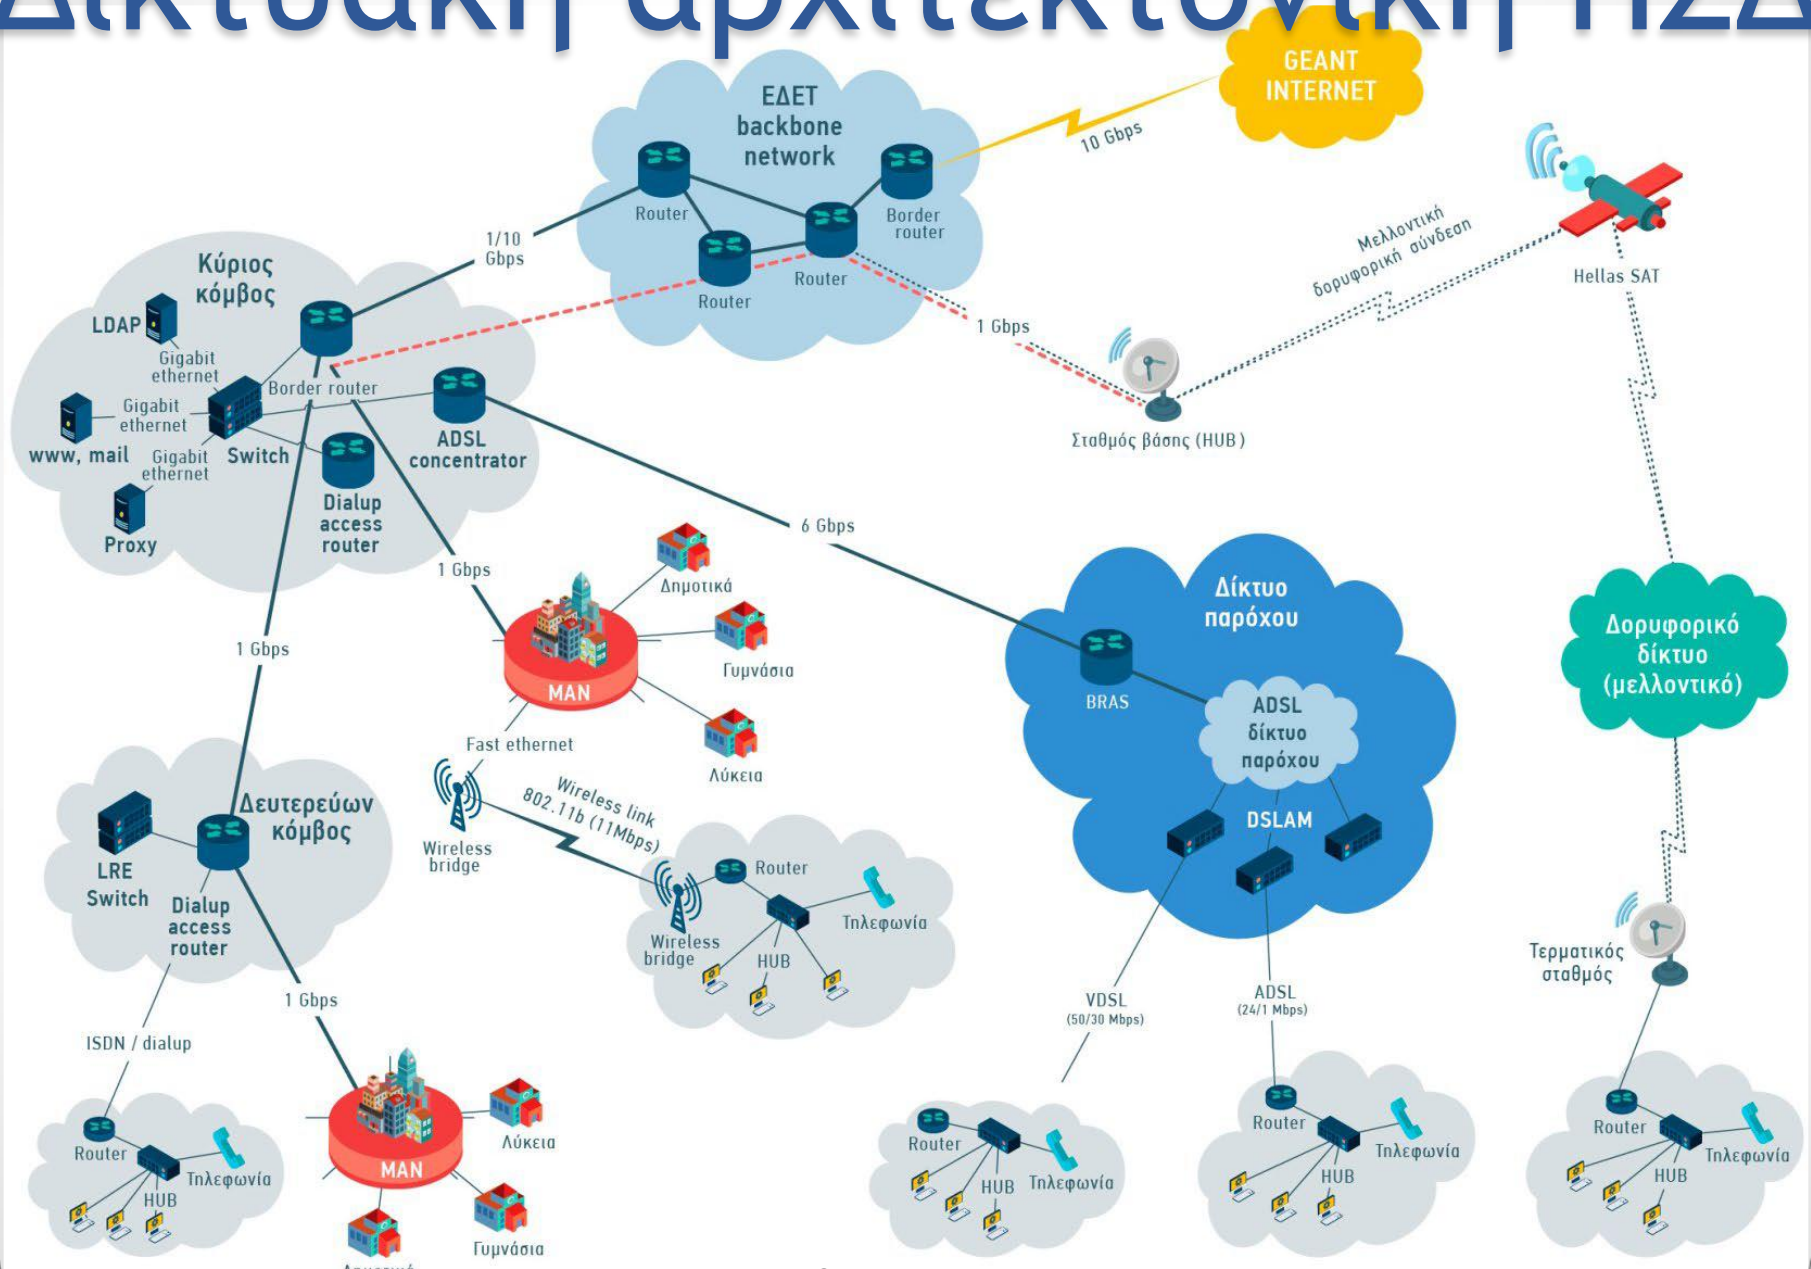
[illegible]

ΕΔΕΤ backbone network

GEANT INTERNET

10 Gbps

Router

Border router

Router

Router

1/10 Gbps

Κύριος κόμβος

LDAP

Gigabit ethernet

Border router

Gigabit ethernet

www, mail

Gigabit ethernet

Switch

ADSL concentrator

Dialup access router

Proxy

1 Gbps

Μελλοντική δορυφορική σύνδεση

Hellas SAT

Σταθμός βάσης (HUB)

6 Gbps

1 Gbps

Δημοτικά

Γυμνάσια

MAN

Λύκεια

1 Gbps

Fast ethernet

Δίκτυο παρόχου

BRAS

ADSL δίκτυο παρόχου

DSLAM

Δορυφορικό δίκτυο (μελλοντικό)

Δευτερεύων κόμβος

LRE Switch

Dialup access router

Wireless bridge

Wireless link 802.11b (11Mbps)

Router

Wireless bridge

HUB

Τηλεφωνία

Τερματικός σταθμός

1 Gbps

VDSL (50/30 Mbps)

ADSL (24/1 Mbps)

ISDN / dialup

Router

HUB

Τηλεφωνία

MAN

Λύκεια

Γυμνάσια

Router

HUB

Τηλεφωνία

Router

HUB

Τηλεφωνία

Router

HUB

Τηλεφωνία